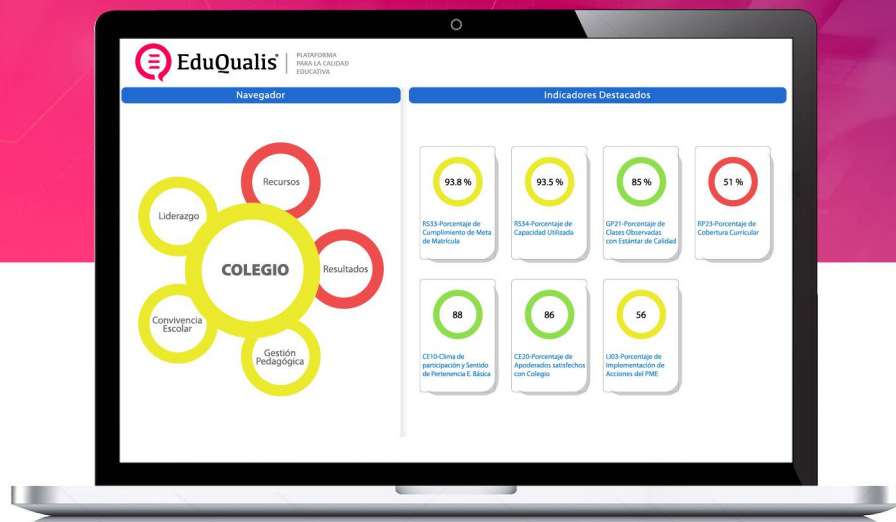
EduQualis® | PLATAFORMA PARA LA CALIDAD EDUCATIVA

Navegador

Recursos

Liderazgo

COLEGIO

Resultados

Convivencia Escolar

Gestión Pedagógica

Indicadores Destacados

93.8 %
RS33-Porcentaje de Cumplimiento de Meta de Matrícula

93.5 %
RS34-Porcentaje de Capacidad Utilizada

85 %
GP21-Porcentaje de Clases Observadas con Estántar de Calidad

51 %
RP23-Porcentaje de Cobertura Curricular

88
CE10-Clima de participación y Sentido de Pertenencia E. Básica

86
CE20-Porcentaje de Apoderados satisfechos con Colegio

56
LI03-Porcentaje de Implementación de Acciones del PME